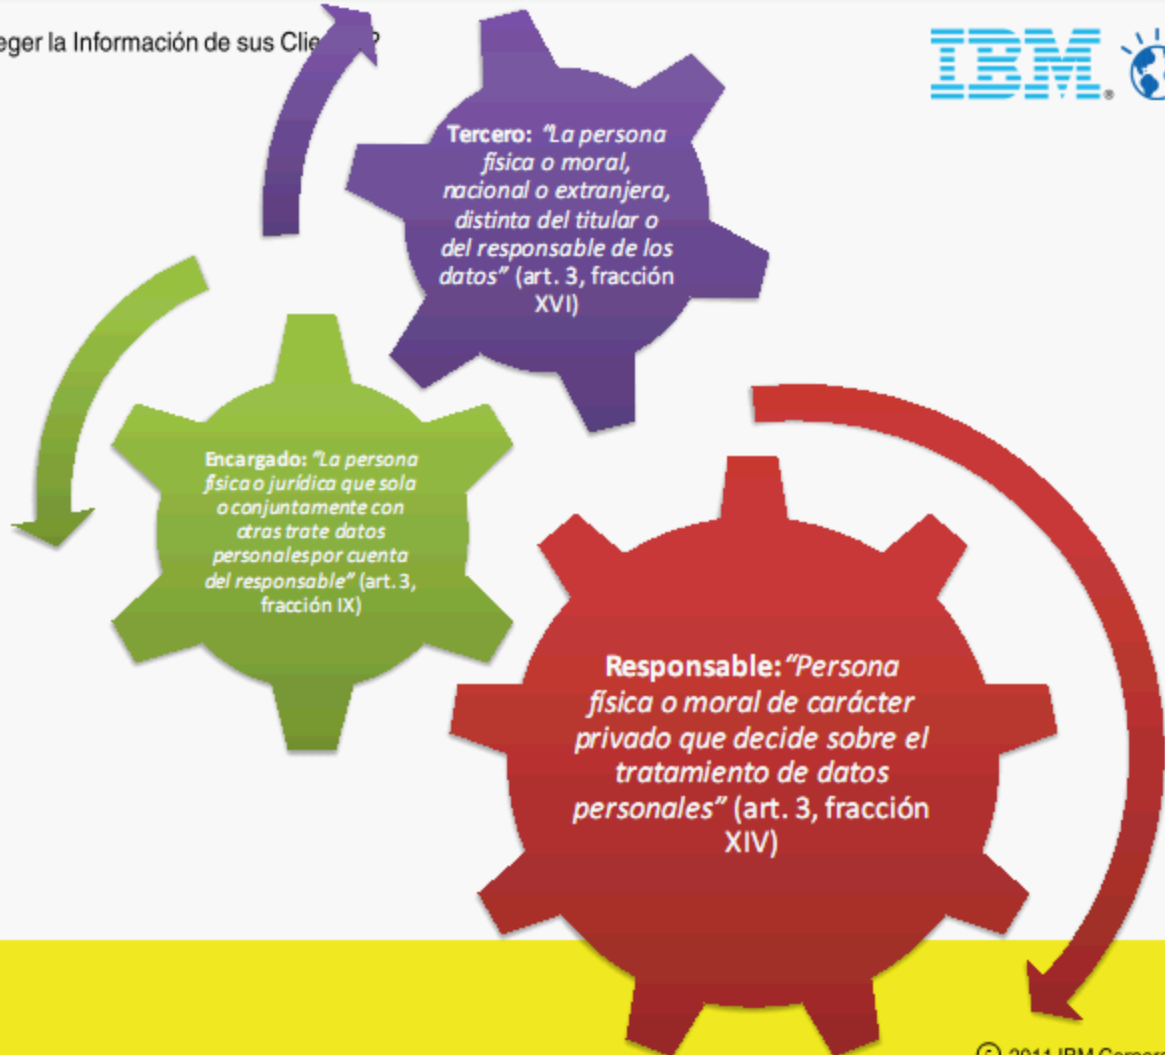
eger la Información de sus Clie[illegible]?

IBM.

Tercero: "La persona física o moral, nacional o extranjera, distinta del titular o del responsable de los datos" (art. 3, fracción XVI)

Encargado: "La persona física o jurídica que sola o conjuntamente con otras trate datos personalespor cuenta del responsable" (art. 3, fracción IX)

Responsable: "Persona física o moral de carácter privado que decide sobre el tratamiento de datos personales" (art. 3, fracción XIV)

© 2011 IBM Corpora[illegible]